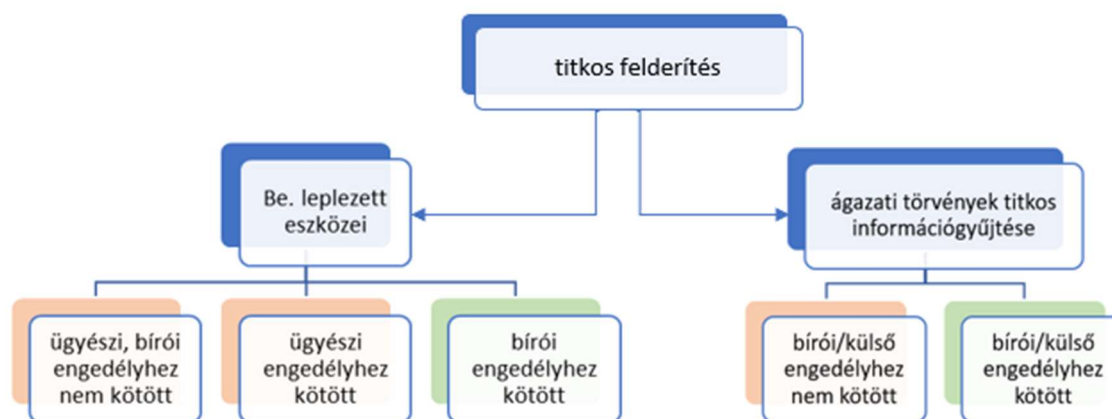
titkos felderítés

Be. leplezett eszközei

ágazati törvények titkos információgyűjtése

ügyészi, bírói engedélyhez nem kötött

ügyészi engedélyhez kötött

bírói engedélyhez kötött

bírói/külső engedélyhez nem kötött

bírói/külső engedélyhez kötött